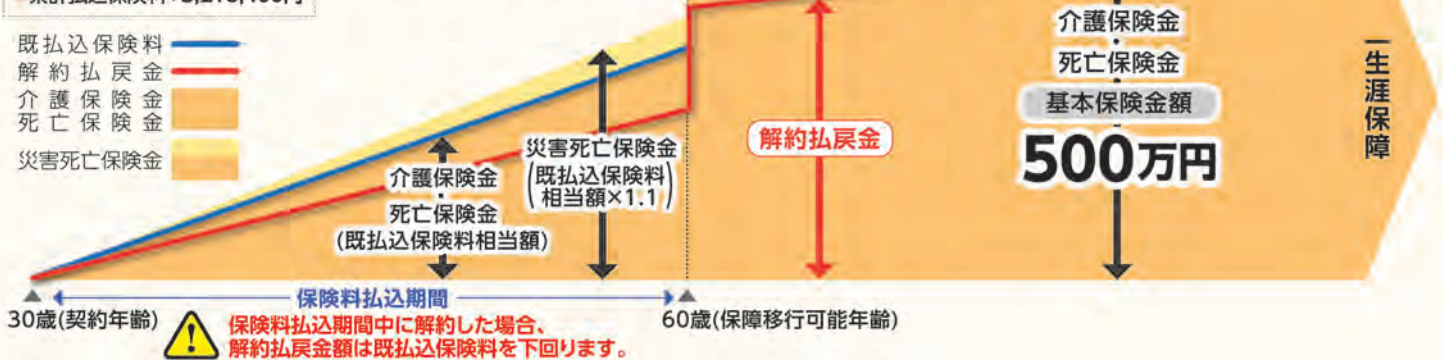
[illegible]

既払込保険料
解約払戻金
介護保険金
死亡保険金
災害死亡保険金

介護保険金
・
死亡保険金
(既払込保険料相当額)

災害死亡保険金
(既払込保険料相当額×1.1)

解約払戻金

介護保険金
・
死亡保険金
基本保険金額
500万円

一生涯保障

30歳(契約年齢)
保険料払込期間
60歳(保障移行可能年齢)

保険料払込期間中に解約した場合、
解約払戻金額は既払込保険料を下回ります。